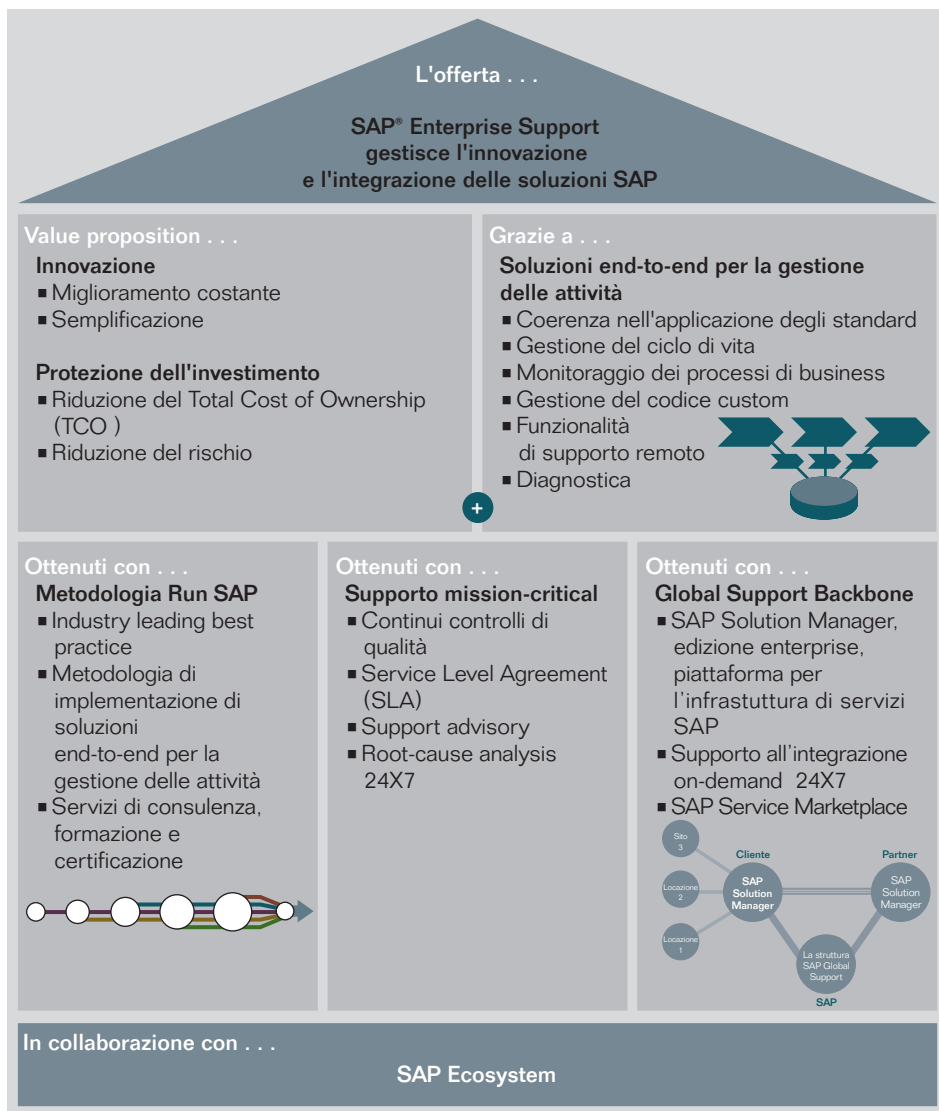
L'offerta . . .

SAP® Enterprise Support gestisce l'innovazione e l'integrazione delle soluzioni SAP

Value proposition . . .

Innovazione
■ Miglioramento costante
■ Semplificazione

Protezione dell'investimento
■ Riduzione del Total Cost of Ownership (TCO )
■ Riduzione del rischio

Grazie a . . .

Soluzioni end-to-end per la gestione delle attività
■ Coerenza nell'applicazione degli standard
■ Gestione del ciclo di vita
■ Monitoraggio dei processi di business
■ Gestione del codice custom
■ Funzionalità di supporto remoto
■ Diagnostica

+

Ottenuti con . . .

Metodologia Run SAP
■ Industry leading best practice
■ Metodologia di implementazione di soluzioni end-to-end per la gestione delle attività
■ Servizi di consulenza, formazione e certificazione

Ottenuti con . . .

Supporto mission-critical
■ Continui controlli di qualità
■ Service Level Agreement (SLA)
■ Support advisory
■ Root-cause analysis 24X7

Ottenuti con . . .

Global Support Backbone
■ SAP Solution Manager, edizione enterprise, piattaforma per l'infrastuttura di servizi SAP
■ Supporto all'integrazione on-demand 24X7
■ SAP Service Marketplace

Sito 3
Cliente
Locazione 2
SAP Solution Manager
Locazione 1
Partner
SAP Solution Manager
La struttura SAP Global Support
SAP

In collaborazione con . . .

SAP Ecosystem